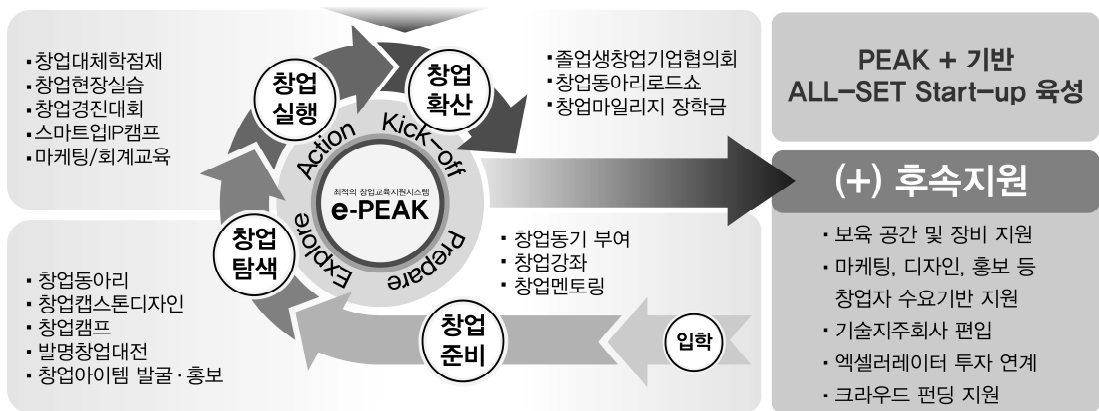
▪창업대체학점제
▪창업현장실습
▪창업경진대회
▪스마트업IP캠프
▪마케팅/회계교육

창업 실행

창업 확산

▪졸업생창업기업협의회
▪창업동아리로드쇼
▪창업마일리지 장학금

PEAK + 기반
ALL-SET Start-up 육성

Action Kick-off

최적의 창업교육지원시스템
e-PEAK

Explore Prepare

(+) 후속지원

창업 탐색

▪창업동기 부여
▪창업강좌
▪창업멘토링

▪보육 공간 및 장비 지원
▪마케팅, 디자인, 홍보 등 창업사 수요기반 지원
▪기술지주회사 편입
▪엑셀러레이터 투자 연계
▪크라우드 펀딩 지원

▪창업동아리
▪창업캡스톤디자인
▪창업캠프
▪발명창업대전
▪창업아이템 발굴·홍보

창업 준비

입학